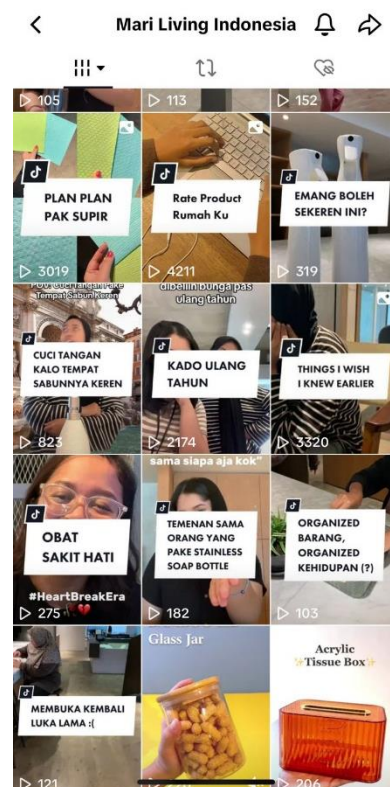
<
Mari Living Indonesia

105
113
152

PLAN PLAN PAK SUPIR
3019

Rate Product Rumah Ku
4211

EMANG BOLEH SEKEREN INI?
319

POV cuci tangan pake Tempat Sabun Keren
CUCI TANGAN KALO TEMPAT SABUNNYA KEREN
823

dibeliin bunga pas ulang tahun
KADO ULANG TAHUN
2174

THINGS I WISH I KNEW EARLIER
3320

OBAT SAKIT HATI
#HeartBreakEra
275

sama siapa aja kok"
TEMENAN SAMA ORANG YANG PAKE STAINLESS SOAP BOTTLE
182

ORGANIZED BARANG, ORGANIZED KEHIDUPAN (?)
103

MEMBUKA KEMBALI LUKA LAMA :(
121

Glass Jar

Acrylic Tissue Box
206